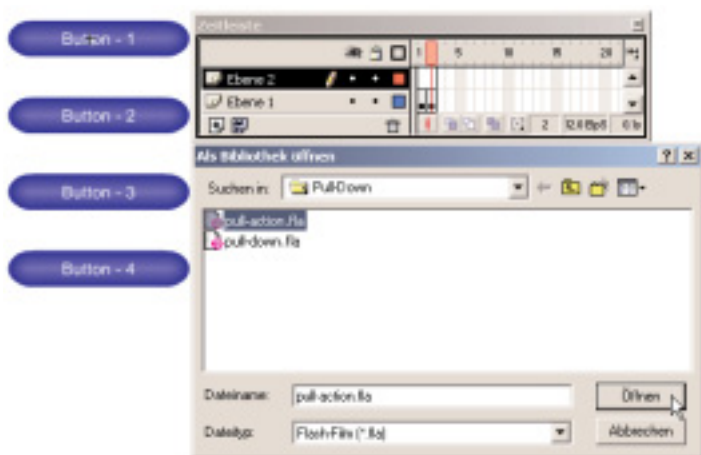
Button - 1

Button - 2

Button - 3

Button - 4

Zeitleiste

Ebene 2

Ebene 1

1 5 10 15 20

2 12.0 Bps 0.1s

Als Bibliothek öffnen

? ×

Suchen in: Pull-Down

pull-action.fla

pull-down.fla

Dateiname: pull-action.fla

Dateityp: Flash-Film (*.fla)

Öffnen

Abbrechen